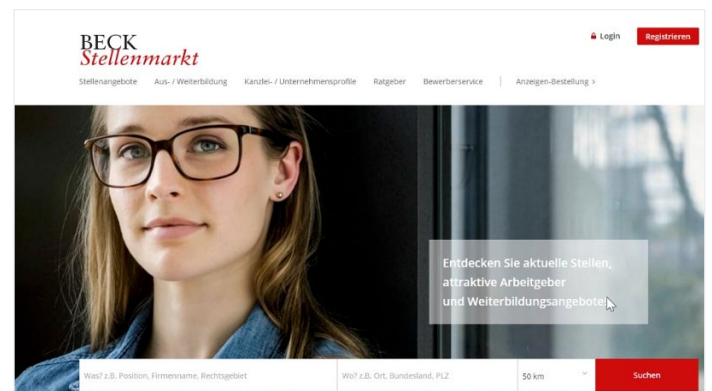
BECK
Stellenmarkt

Login Registrieren

Stellenangebote Aus- / Weiterbildung Kanzlei- / Unternehmensprofile Ratgeber Bewerberservice Anzeigen-Bestellung >

Entdecken Sie aktuelle Stellen, attraktive Arbeitgeber und Weiterbildungsangebote

Was? z.B. Position, Firmenname, Rechtsgebiet
Wo? z.B. Ort, Bundesland, PLZ
50 km
Suchen